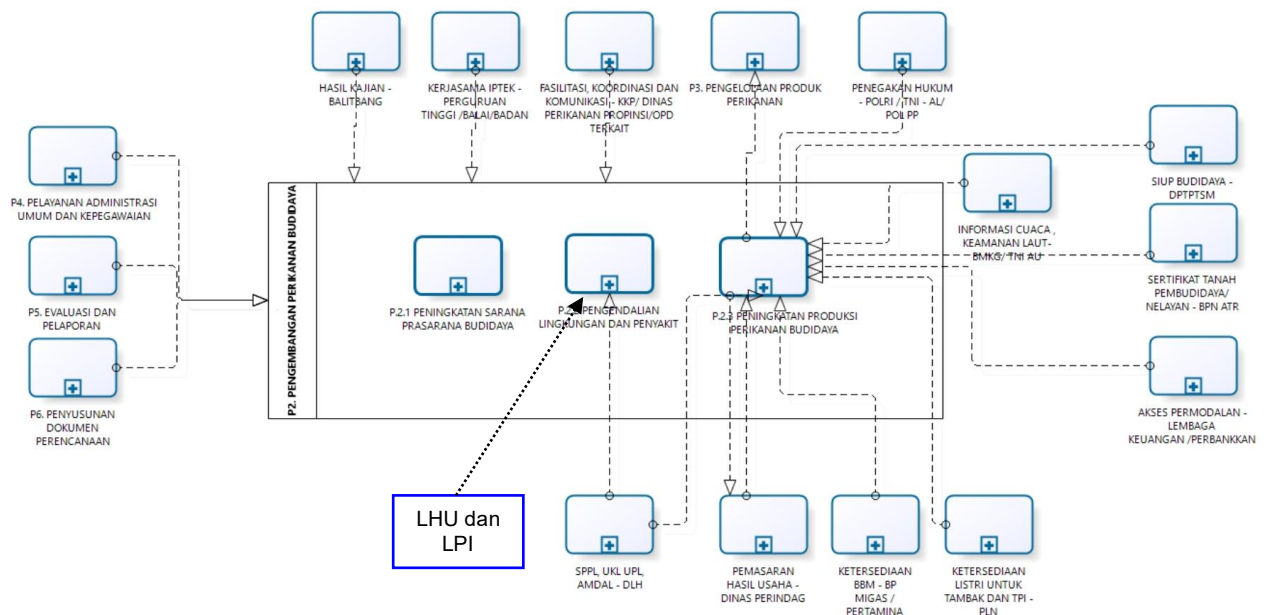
HASIL KAJIAN - BALITBANG

KERJASAMA IPTEK - PERGURUAN TINGGI /BALAI/BADAN

FASILITASI, KOORDINASI DAN KOMUNIKASI - KKP/ DINAS PERIKANAN PROPINSI/OPD TERKAIT

P3. PENGELOLAAN PRODUK PERIKANAN

PENEGAKAN HUKUM - POLRI / TNI - AL/ POL PP

P4. PELAYANAN ADMINISTRASI UMUM DAN KEPEGAWAIAN

SIUP BUDIDAYA - DPTPTSM

INFORMASI CUACA , KEAMANAN LAUT- BMKG/ TNI AU

P2. PENGEMBANGAN PERIKANAN BUDIDAYA

P5. EVALUASI DAN PELAPORAN

P.2.1 PENINGKATAN SARANA PRASARANA BUDIDAYA

P.2.2 PENGENDALIAN LINGKUNGAN DAN PENYAKIT

P.2.3 PENINGKATAN PRODUKSI PERIKANAN BUDIDAYA

SERTIFIKAT TANAH PEMBUDIDAYA/ NELAYAN - BPN ATR

P6. PENYUSUNAN DOKUMEN PERENCANAAN

AKSES PERMODALAN - LEMBAGA KEUANGAN /PERBANKKAN

LHU dan LPI

SPPL, UKL UPL AMDAL - DLH

PEMASARAN HASIL USAHA - DINAS PERINDAG

KETERSEDIAAN BBM - BP MIGAS / PERTAMINA

KETERSEDIAAN LISTRI UNTUK TAMBAK DAN TPI - PLN